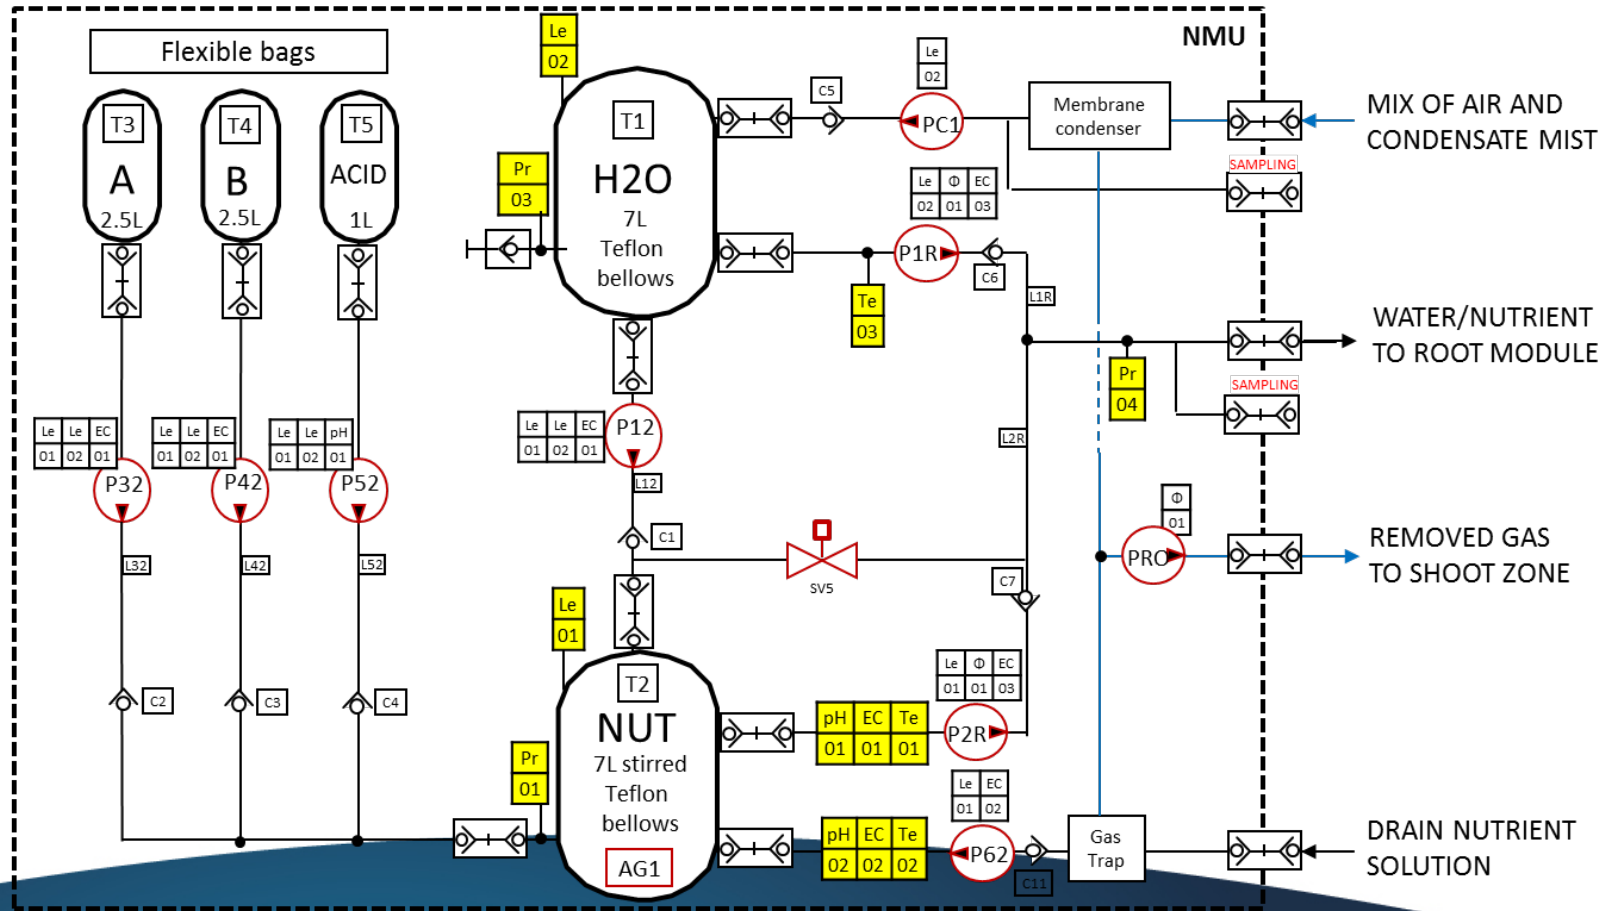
Flexible bags

NMU

T3
A
2.5L

T4
B
2.5L

T5
ACID
1L

Le
02

T1
H2O
7L
Teflon
bellows

Pr
03

C5

Le
02

PC1

Membrane condenser

MIX OF AIR AND CONDENSATE MIST

SAMPLING

| Le | Φ | EC |
|---|---|---|
| 02 | 01 | 03 |

P1R

C6

Te
03

L1R

WATER/NUTRIENT TO ROOT MODULE

Pr
04

SAMPLING

| Le | Le | EC |
|---|---|---|
| 01 | 02 | 01 |

P32

| Le | Le | EC |
|---|---|---|
| 01 | 02 | 01 |

P42

| Le | Le | pH |
|---|---|---|
| 01 | 02 | 01 |

P52

| Le | Le | EC |
|---|---|---|
| 01 | 02 | 01 |

P12

L2R

L12

Φ
01

PRO

REMOVED GAS TO SHOOT ZONE

L32

L42

L52

C1

SV5

C7

Le
01

| Le | Φ | EC |
|---|---|---|
| 01 | 01 | 03 |

T2
NUT
7L stirred
Teflon
bellows
AG1

| pH | EC | Te |
|---|---|---|
| 01 | 01 | 01 |

P2R

C2

C3

C4

Pr
01

| Le | EC |
|---|---|
| 01 | 02 |

| pH | EC | Te |
|---|---|---|
| 02 | 02 | 02 |

P62

C11

Gas
Trap

DRAIN NUTRIENT SOLUTION